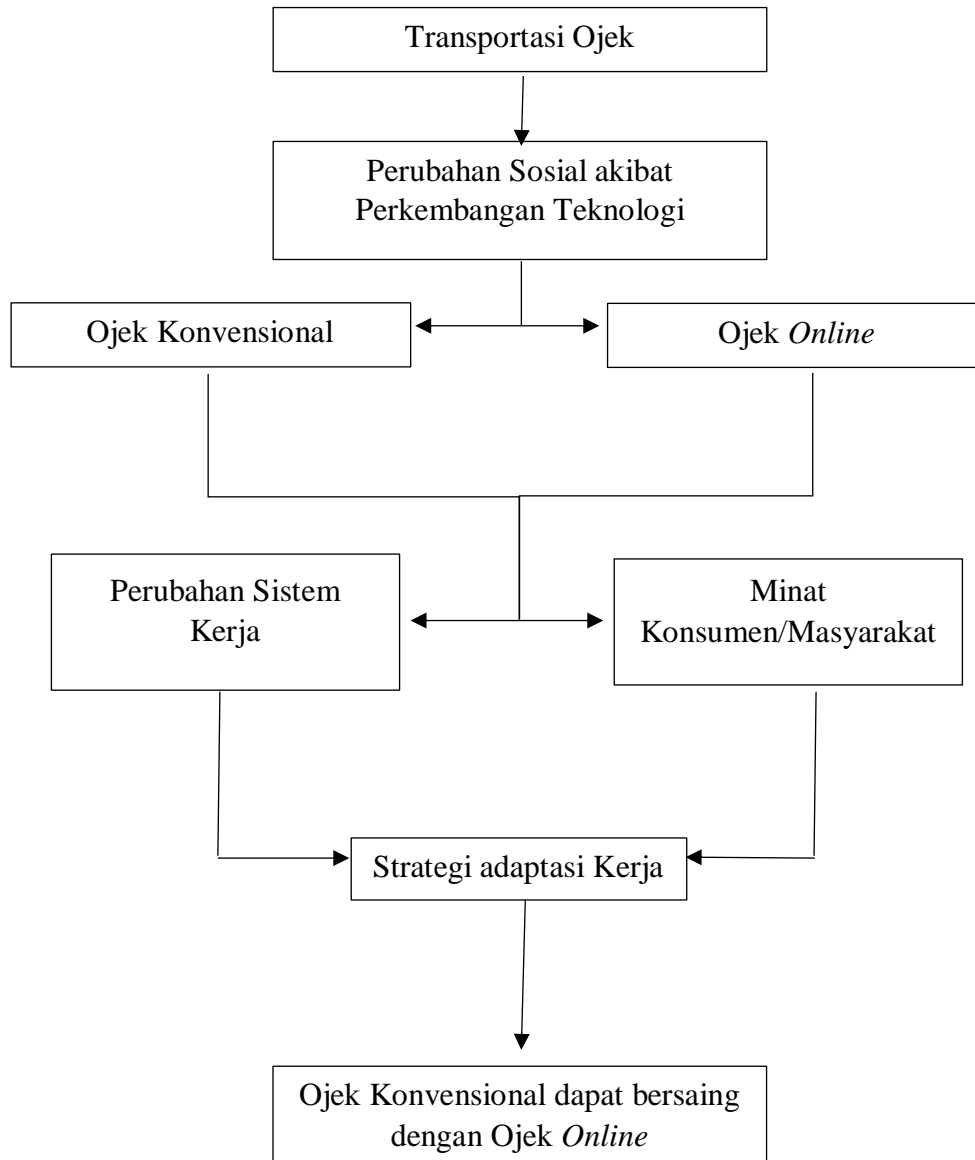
Transportasi Ojek

Perubahan Sosial akibat Perkembangan Teknologi

Ojek Konvensional

Ojek *Online*

Perubahan Sistem Kerja

Minat Konsumen/Masyarakat

Strategi adaptasi Kerja

Ojek Konvensional dapat bersaing dengan Ojek *Online*